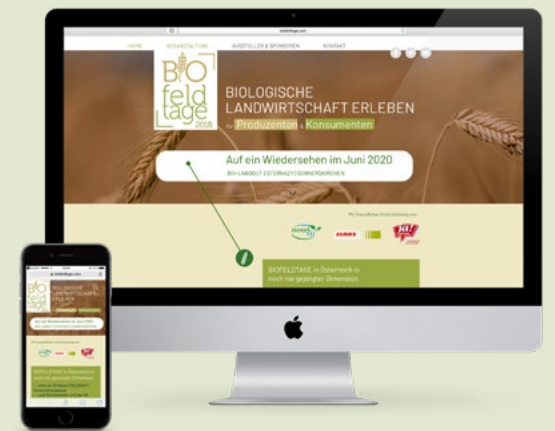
biofeldtage.com

HOME | GESAMTSTALTUNG | AUSSTELLER & SPONSOREN | KONTAKT

BIO feld tage 2018

BIOLOGISCHE LANDWIRTSCHAFT ERLEBEN

für Produzenten & Konsumenten

Auf ein Wiedersehen im Juni 2020

BIO-LANDGUT ESTERHÁZY DONNERSKIRCHEN

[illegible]

CLAAS

BIOFELDTAGE in Österreich in noch nie gezeigter Dimension

BIO feld tage

BIOLOGISCHE LANDWIRTSCHAFT ERLEBEN

Auf ein Wiedersehen im Juni 2020

BIOFELDTAGE in Österreich in noch nie gezeigter Dimension

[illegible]